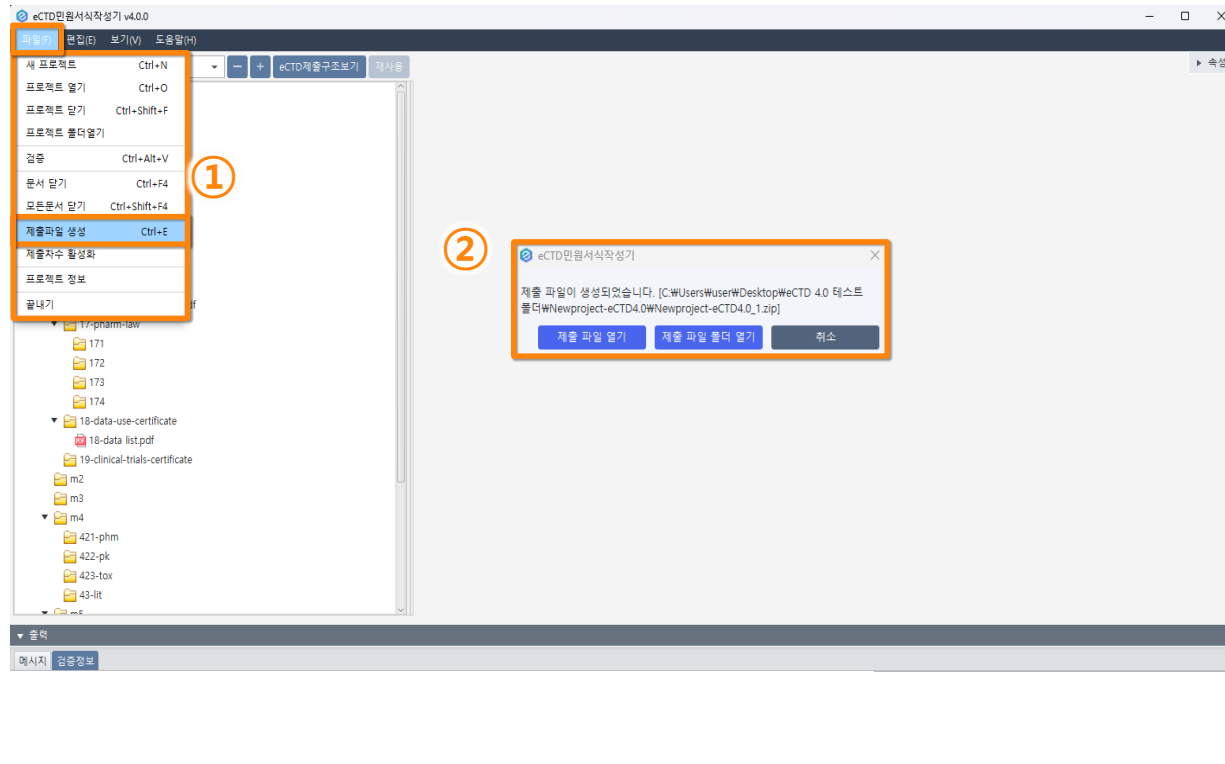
eCTD민원서식작성기 v4.0.0

파일(F) 편집(E) 보기(V) 도움말(H)

eCTD제출구조보기 재사용

▸ 속성

새 프로젝트 Ctrl+N
프로젝트 열기 Ctrl+O
프로젝트 닫기 Ctrl+Shift+F
프로젝트 폴더열기
검증 Ctrl+Alt+V
문서 닫기 Ctrl+F4
모든문서 닫기 Ctrl+Shift+F4
제출파일 생성 Ctrl+E
제출차수 활성화
프로젝트 정보
끝내기

①

df
17-pharm-law
171
172
173
174
18-data-use-certificate
18-data list.pdf
19-clinical-trials-certificate
m2
m3
m4
421-phm
422-pk
423-tox
43-lit
m5

②

eCTD민원서식작성기

제출 파일이 생성되었습니다. [C:₩Users₩user₩Desktop₩eCTD 4.0 테스트 폴더₩Newproject-eCTD4.0₩Newproject-eCTD4.0_1.zip]

제출 파일 열기 제출 파일 폴더 열기 취소

출력
메시지 검증정보